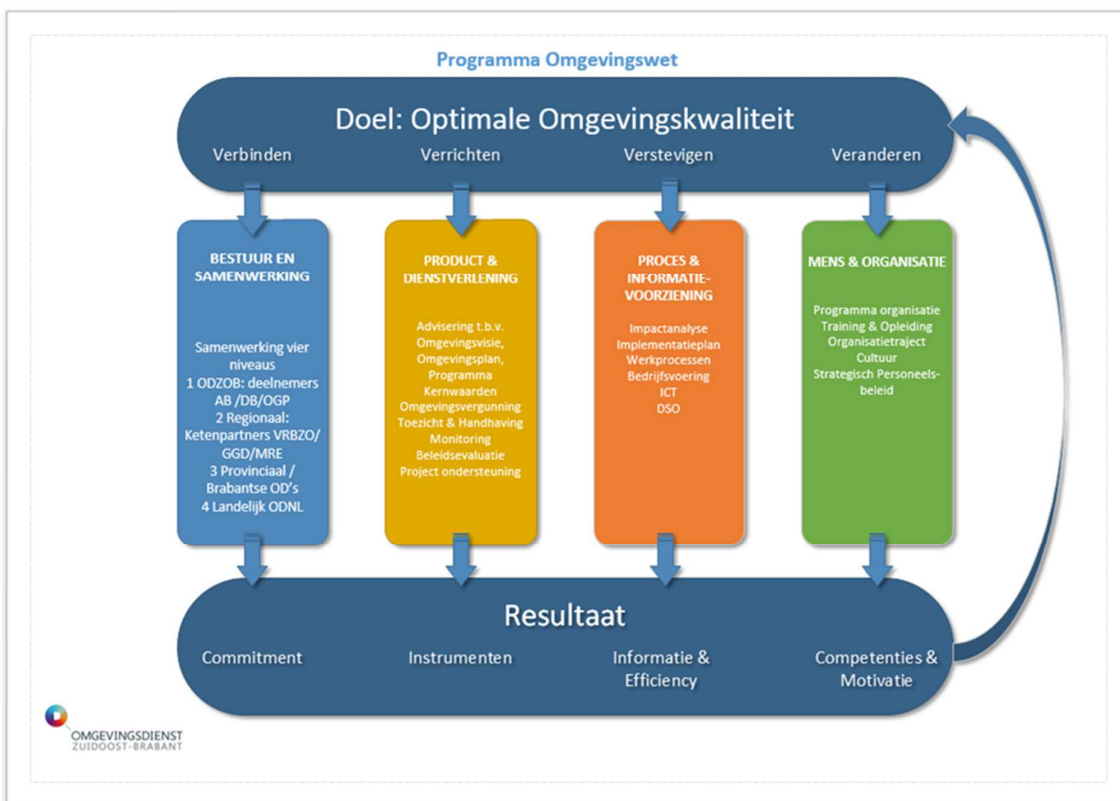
Programma Omgevingswet

Doel: Optimale Omgevingskwaliteit

Verbinden

Verrichten

Verstevigen

Veranderen

BESTUUR EN SAMENWERKING

Samenwerking vier niveaus
1 ODZOB: deelnemers AB /DB/OGP
2 Regionaal: Ketenpartners VRBZO/ GGD/MRE
3 Provinciaal / Brabantse OD's
4 Landelijk ODNL

PRODUCT & DIENSTVERLENING

Advisering t.b.v. Omgevingsvisie, Omgevingsplan, Programma
Kernwaarden
Omgevingsvergunning
Toezicht & Handhaving
Monitoring
Beleidsevaluatie
Project ondersteuning

PROCES & INFORMATIE-VOORZIENING

Impactanalyse
Implementatieplan
Werkprocessen
Bedrijfsvoering
ICT
DSO

MENS & ORGANISATIE

Programma organisatie
Training & Opleiding
Organisatietraject
Cultuur
Strategisch Personeelsbeleid

Resultaat

Commitment

Instrumenten

Informatie & Efficiency

Competenties & Motivatie

OMGEVINGSDIENST ZUIDOOST-BRABANT